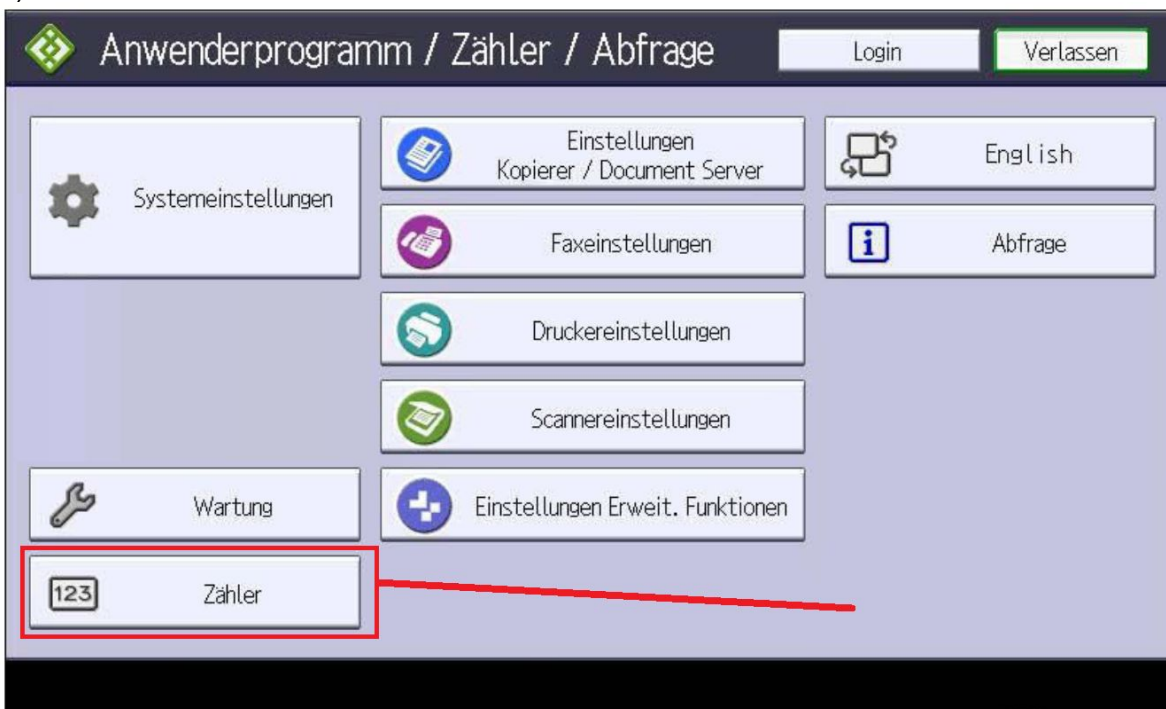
Anwenderprogramm / Zähler / Abfrage

Login

Verlassen

Systemeinstellungen

Einstellungen Kopierer / Document Server

Faxeinstellungen

Druckereinstellungen

Scannereinstellungen

Einstellungen Erweit. Funktionen

English

Abfrage

Wartung

123

Zähler